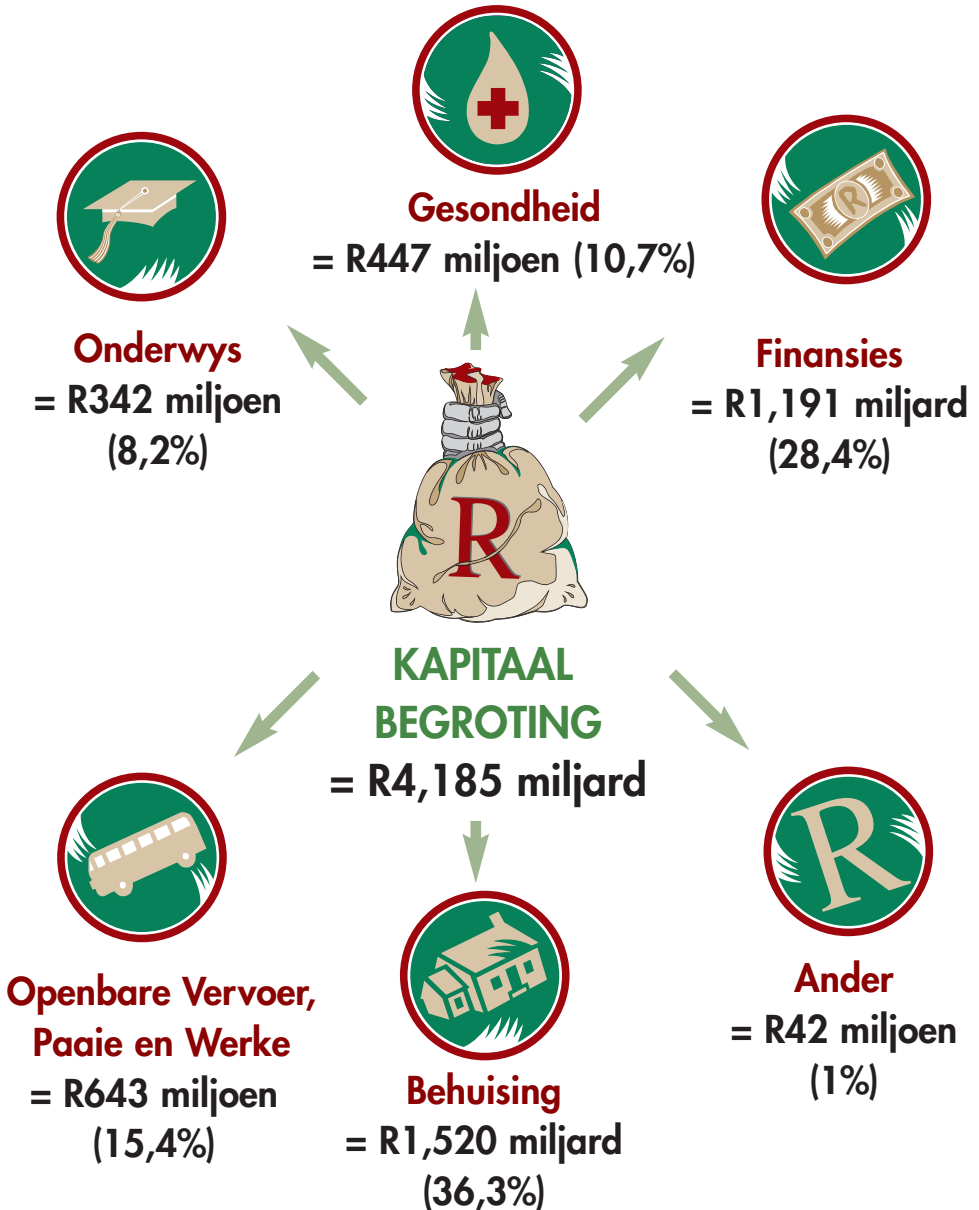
Gesondheid
= R447 miljoen (10,7%)

Onderwys
= R342 miljoen
(8,2%)

Finansies
= R1,191 miljard
(28,4%)

R

KAPITAAL
BEGROTING
= R4,185 miljard

R

Openbare Vervoer,
Paaie en Werke
= R643 miljoen
(15,4%)

Behuising
= R1,520 miljard
(36,3%)

Ander
= R42 miljoen
(1%)